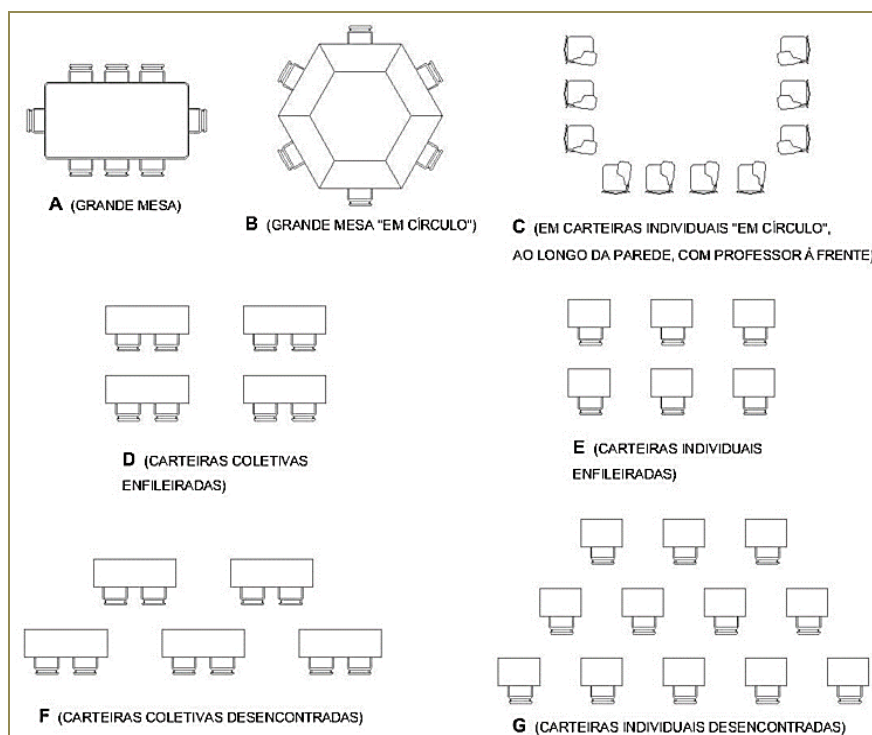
A (GRANDE MESA)

B (GRANDE MESA "EM CÍRCULO")

C (EM CARTEIRAS INDIVIDUAIS "EM CÍRCULO", AO LONGO DA PAREDE, COM PROFESSOR À FRENTE)

D (CARTEIRAS COLETIVAS ENFILEIRADAS)

E (CARTEIRAS INDIVIDUAIS ENFILEIRADAS)

F (CARTEIRAS COLETIVAS DESENCONTRADAS)

G (CARTEIRAS INDIVIDUAIS DESENCONTRADAS)